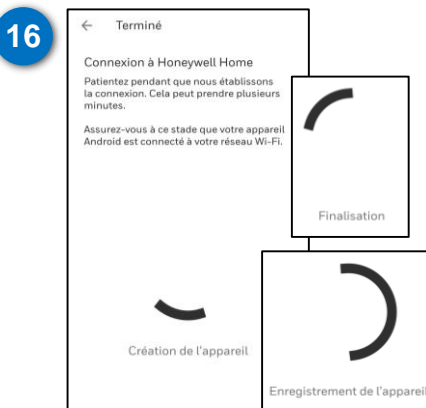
16

← Terminé

Connexion à Honeywell Home

Patientez pendant que nous établissons la connexion. Cela peut prendre plusieurs minutes.

Assurez-vous à ce stade que votre appareil Android est connecté à votre réseau Wi-Fi.

Finalisation

Création de l'appareil

Enregistrement de l'appareil